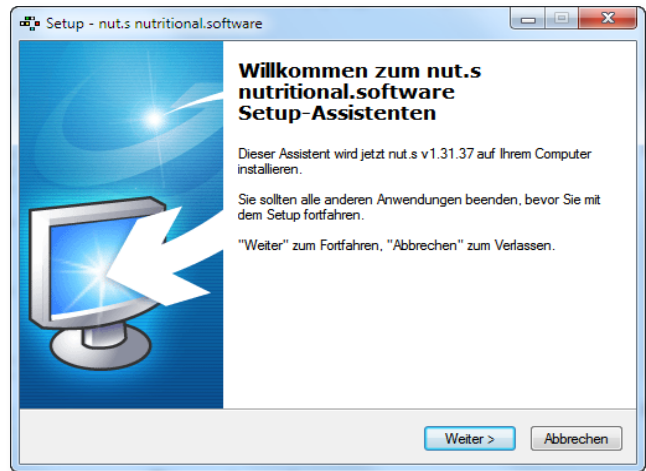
Setup - nut.s nutritional.software

Willkommen zum nut.s nutritional.software Setup-Assistenten

Dieser Assistent wird jetzt nut.s v1.31.37 auf Ihrem Computer installieren.

Sie sollten alle anderen Anwendungen beenden, bevor Sie mit dem Setup fortfahren.

"Weiter" zum Fortfahren, "Abbrechen" zum Verlassen.

Weiter >

Abbrechen